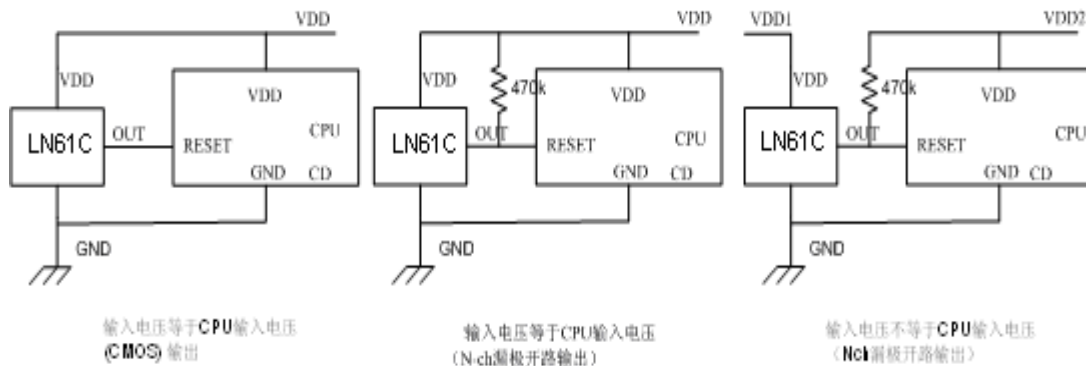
VDD
VDD
LN61C
OUT
VDD
RESET
CPU
GND
CD
GND

输入电压等于CPU输入电压
(CMOS) 输出

VDD
VDD
470k
LN61C
OUT
VDD
RESET
CPU
GND
CD
GND

输入电压等于CPU输入电压
(N-ch漏极开路输出)

VDD1
VDD2
VDD
470k
LN61C
OUT
VDD
RESET
CPU
GND
CD
GND

输入电压不等于CPU输入电压
(Nch漏极开路输出)